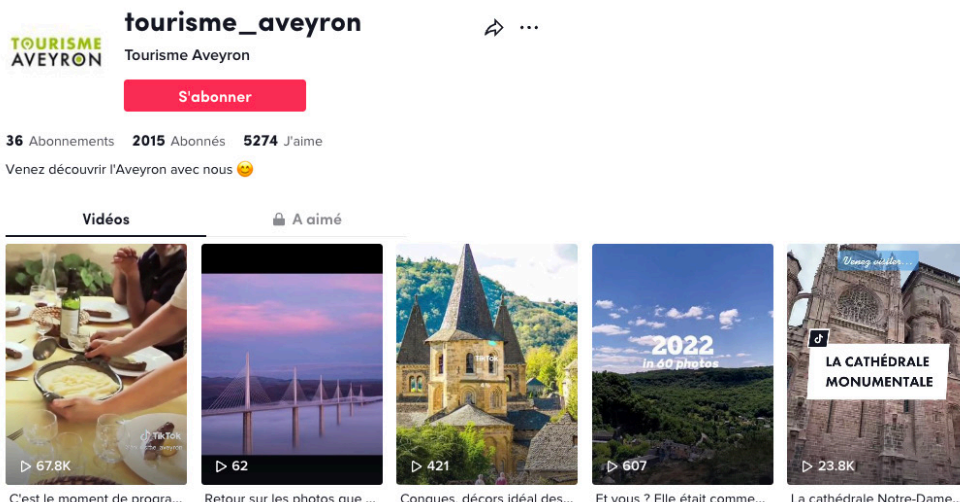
TOURISME AVEYRON

tourisme_aveyron

Tourisme Aveyron

S'abonner

36 Abonnements 2015 Abonnés 5274 J'aime

Venez découvrir l'Aveyron avec nous 😊

Vidéos

A aimé

TikTok

67.8K

C'est le moment de progra...

62

Retour sur les photos que ...

TikTok

421

Conques, décors idéal des...

2022 in 60 photos

607

Et vous ? Elle était comme...

Venez visiter...

LA CATHÉDRALE MONUMENTALE

23.8K

La cathédrale Notre-Dame...